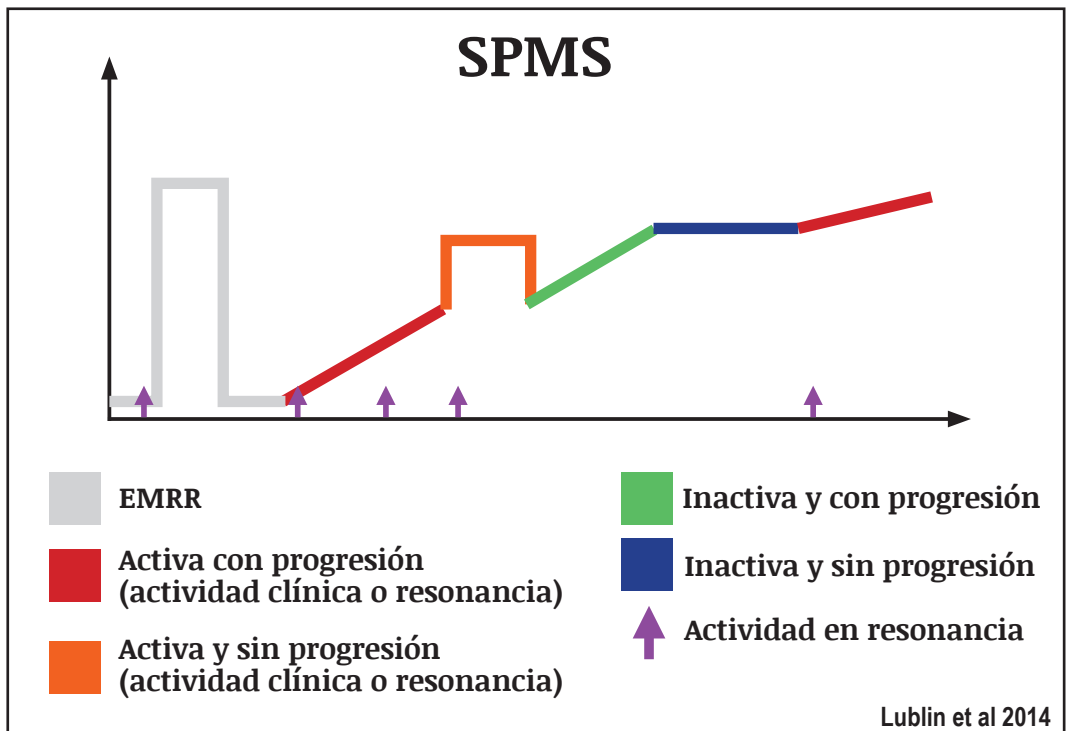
SPMS

EMRR

Activa con progresión (actividad clínica o resonancia)

Activa y sin progresión (actividad clínica o resonancia)

Inactiva y con progresión

Inactiva y sin progresión

Actividad en resonancia

Lublin et al 2014